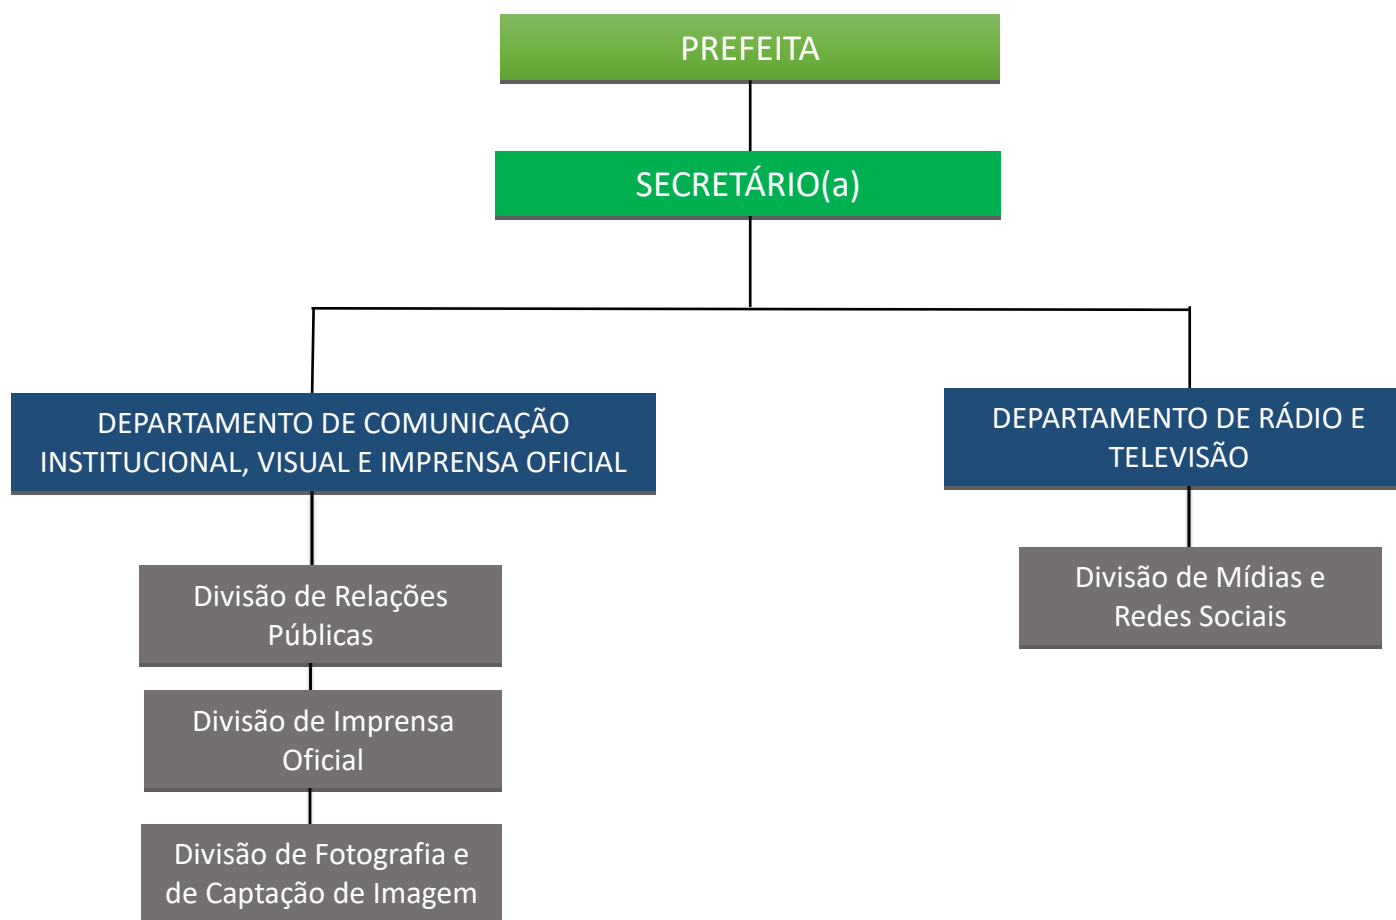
PREFEITA

SECRETÁRIO(a)

DEPARTAMENTO DE COMUNICAÇÃO INSTITUCIONAL, VISUAL E IMPRENSA OFICIAL

Divisão de Relações Públicas

Divisão de Imprensa Oficial

Divisão de Fotografia e de Captação de Imagem

DEPARTAMENTO DE RÁDIO E TELEVISÃO

Divisão de Mídias e Redes Sociais